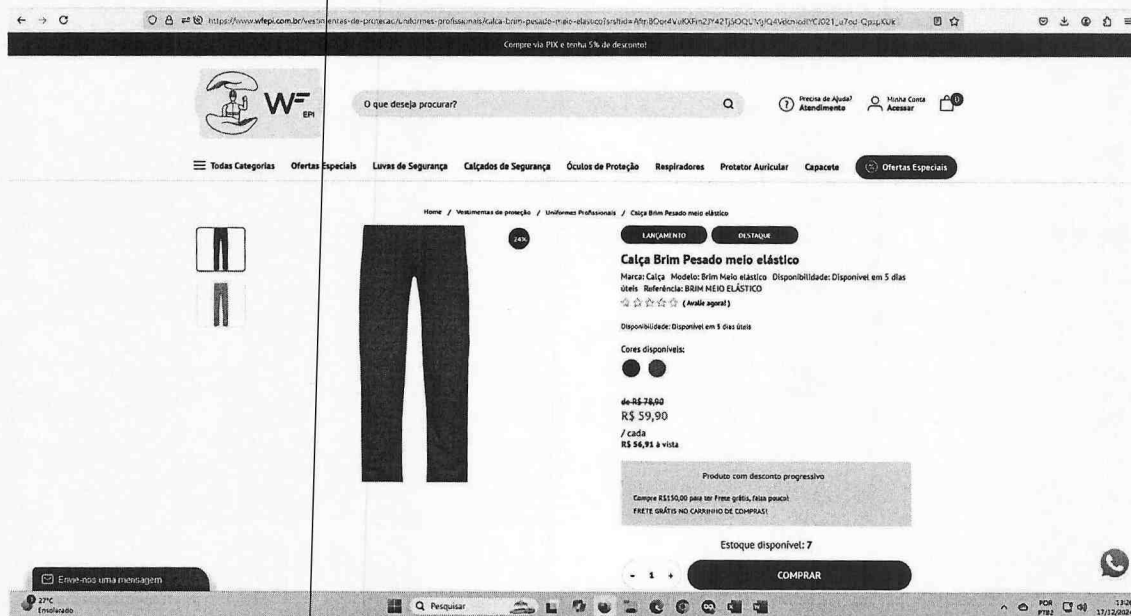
https://www.wfepi.com.br/vestimentas-de-protecao/uniformes-profissionais/calca-brim-pesado-meio-elastico?srsltid=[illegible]

Compre via PIX e tenha 5% de desconto!

WF EPI

O que deseja procurar?

Precisa de Ajuda? Atendimento

Minha Conta Acessar

0

Todas Categorias Ofertas Especiais Luvas de Segurança Calçados de Segurança Óculos de Proteção Respiradores Protetor Auricular Capacete Ofertas Especiais

Home / Vestimentas de proteção / Uniformes Profissionais / Calça Brim Pesado meio elástico

24%

LANÇAMENTO DESTAQUE

Calça Brim Pesado meio elástico

Marca: Calça Modelo: Brim Meio elástico Disponibilidade: Disponível em 5 dias úteis Referência: BRIM MEIO ELÁSTICO

(Avalie agora!)

Disponibilidade: Disponível em 5 dias úteis

Cores disponíveis:

de R$ 78,90
R$ 59,90
/ cada
R$ 56,91 à vista

Produto com desconto progressivo

Compre R$150,00 para ter Frete grátis, falta pouco!
FRETE GRÁTIS NO CARRINHO DE COMPRAS!

Estoque disponível: 7

- 1 +

COMPRAR

Envie-nos uma mensagem

27°C Ensolarado

Pesquisar

POR PTB2

13:2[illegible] 17/12/202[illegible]